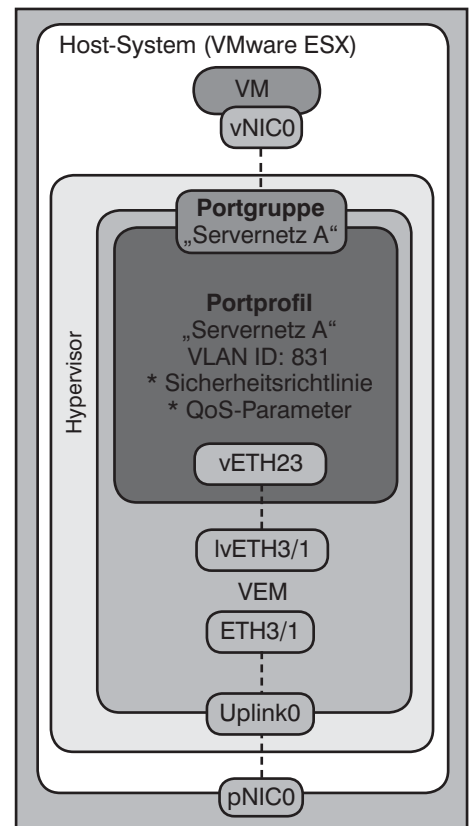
Host-System (VMware ESX)

VM

vNIC0

Hypervisor

**Portgruppe**
„Servernetz A“

**Portprofil**
„Servernetz A“
VLAN ID: 831
* Sicherheitsrichtlinie
* QoS-Parameter

vETH23

lvETH3/1

VEM

ETH3/1

Uplink0

pNIC0